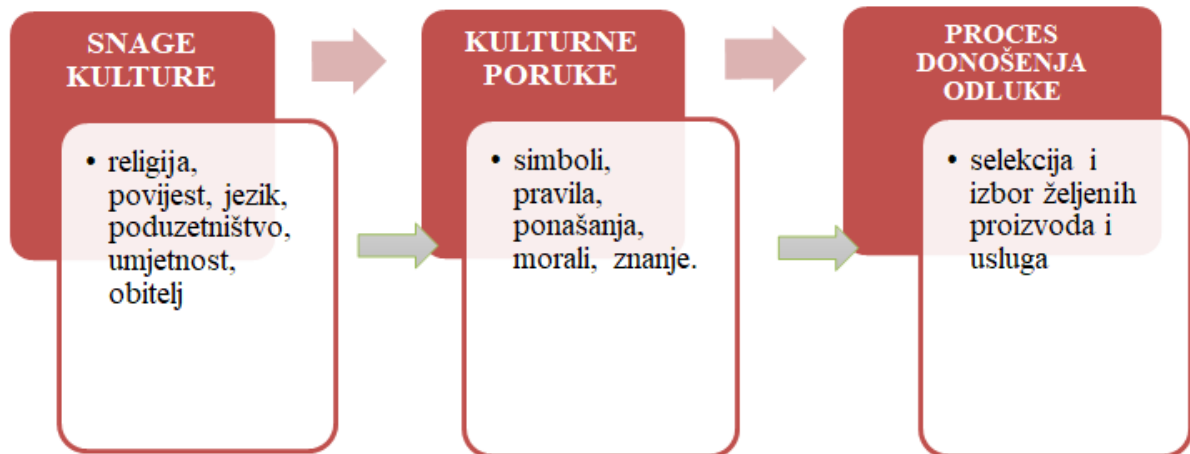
SNAGE KULTURE

• religija, povijest, jezik, poduzetništvo, umjetnost, obitelj

KULTURNE PORUKE

• simboli, pravila, ponašanja, morali, znanje.

PROCES DONOŠENJA ODLUKE

• selekcija i izbor željenih proizvoda i usluga